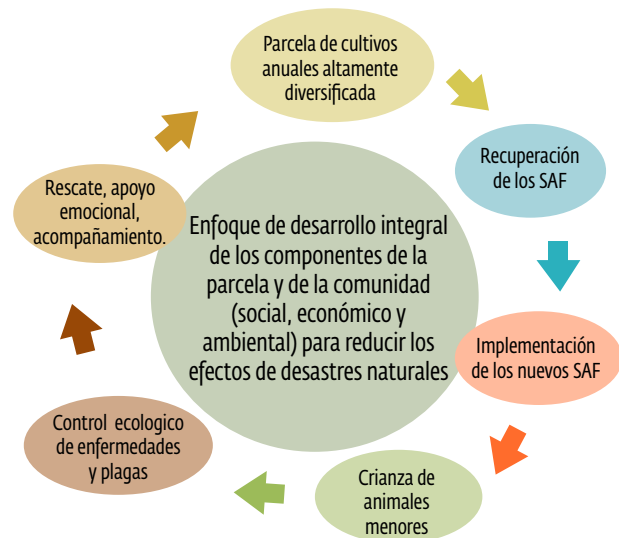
Parcela de cultivos anuales altamente diversificada

Recuperación de los SAF

Implementación de los nuevos SAF

Crianza de animales menores

Control ecologico de enfermedades y plagas

Rescate, apoyo emocional, acompañamiento.

Enfoque de desarrollo integral de los componentes de la parcela y de la comunidad (social, económico y ambiental) para reducir los efectos de desastres naturales